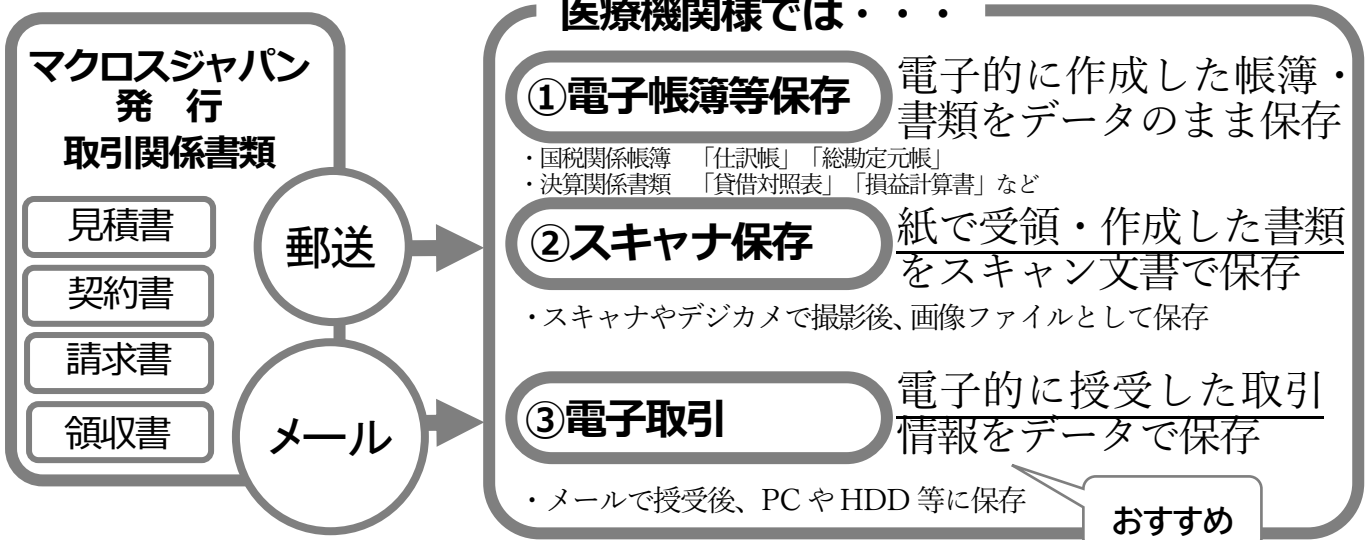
マクロスジャパン
発　行
取引関係書類

見積書

契約書

請求書

領収書

郵送

メール

医療機関様では・・・

①電子帳簿等保存

電子的に作成した帳簿・書類をデータのまま保存

・国税関係帳簿　「仕訳帳」「総勘定元帳」
・決算関係書類　「貸借対照表」「損益計算書」など

②スキャナ保存

紙で受領・作成した書類をスキャン文書で保存

・スキャナやデジカメで撮影後、画像ファイルとして保存

③電子取引

電子的に授受した取引情報をデータで保存

・メールで授受後、PC や HDD 等に保存

おすすめ